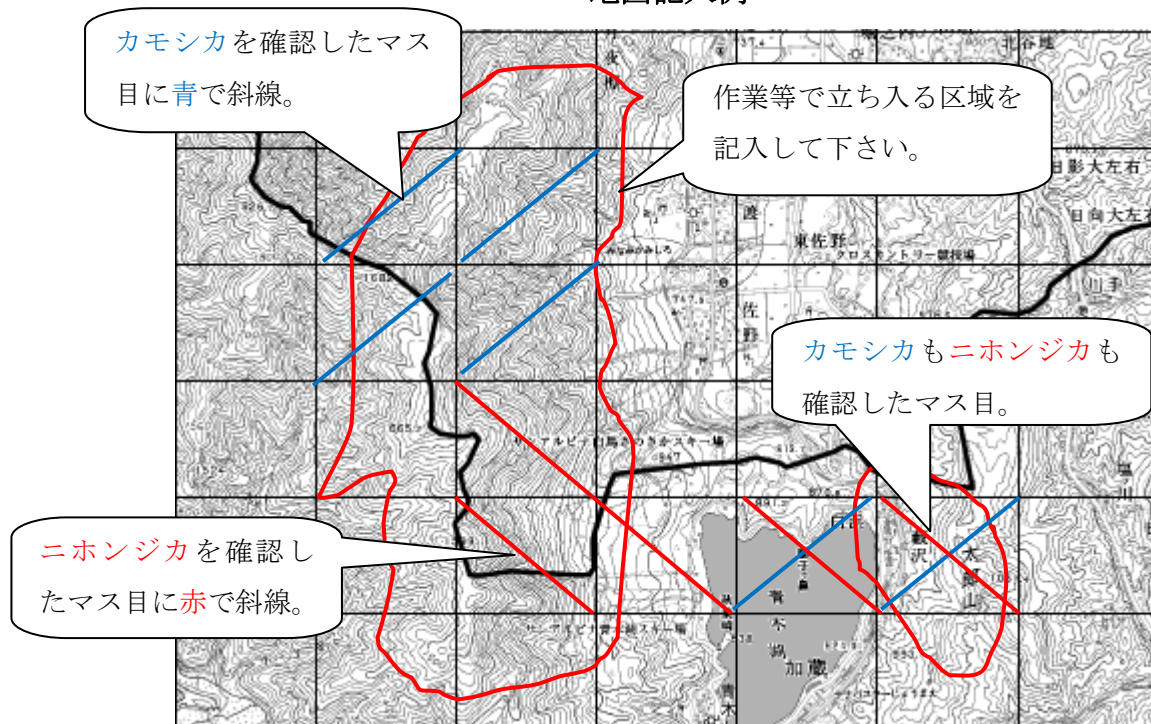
地図記入例

カモシカを確認したマス目に青で斜線。

作業等で立ち入る区域を記入して下さい。

カモシカもニホンジカも確認したマス目。

ニホンジカを確認したマス目に赤で斜線。

北谷地
日影大左右
日向大左右
渡
東佐野
クロスカントリー競技場
佐野
川手
サンアルピナ白馬さのさかスキー場
青木湖
加蔵
籠沢
太郎山
青木